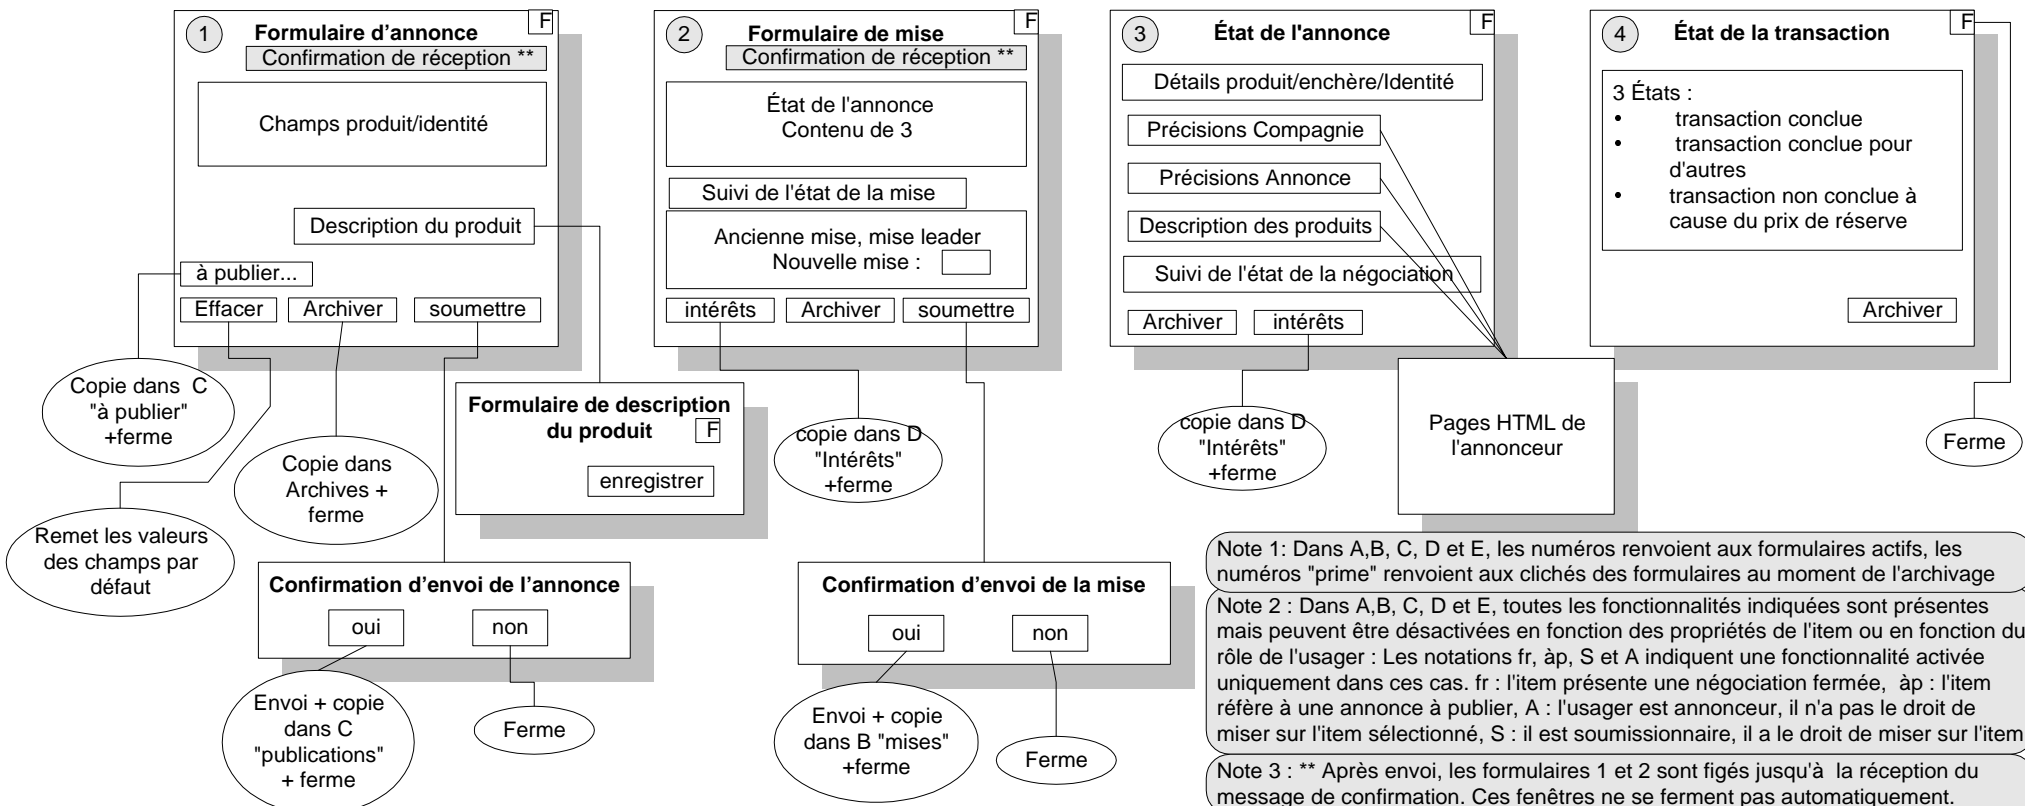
1 Formulaire d'annonce F
Confirmation de réception **
Champs produit/identité
Description du produit
à publier...
Effacer Archiver soumettre

2 Formulaire de mise F
Confirmation de réception **
État de l'annonce
Contenu de 3
Suivi de l'état de la mise
Ancienne mise, mise leader
Nouvelle mise :
intérêts Archiver soumettre

3 État de l'annonce F
Détails produit/enchère/Identité
Précisions Compagnie
Précisions Annonce
Description des produits
Suivi de l'état de la négociation
Archiver intérêts

4 État de la transaction F
3 États :
• transaction conclue
• transaction conclue pour d'autres
• transaction non conclue à cause du prix de réserve
Archiver

Copie dans C "à publier" +ferme

Copie dans Archives + ferme

Remet les valeurs des champs par défaut

Formulaire de description du produit F
enregistrer

copie dans D "Intérêts" +ferme

copie dans D "Intérêts" +ferme

Pages HTML de l'annonceur

Ferme

Confirmation d'envoi de l'annonce
oui non

Envoi + copie dans C "publications" + ferme

Ferme

Confirmation d'envoi de la mise
oui non

Envoi + copie dans B "mises" +ferme

Ferme

Note 1: Dans A,B, C, D et E, les numéros renvoient aux formulaires actifs, les numéros "prime" renvoient aux clichés des formulaires au moment de l'archivage

Note 2 : Dans A,B, C, D et E, toutes les fonctionnalités indiquées sont présentes mais peuvent être désactivées en fonction des propriétés de l'item ou en fonction du rôle de l'usager : Les notations fr, àp, S et A indiquent une fonctionnalité activée uniquement dans ces cas. fr : l'item présente une négociation fermée, àp : l'item réfère à une annonce à publier, A : l'usager est annonceur, il n'a pas le droit de miser sur l'item sélectionné, S : il est soumissionnaire, il a le droit de miser sur l'item

Note 3 : ** Après envoi, les formulaires 1 et 2 sont figés jusqu'à la réception du message de confirmation. Ces fenêtres ne se ferment pas automatiquement.